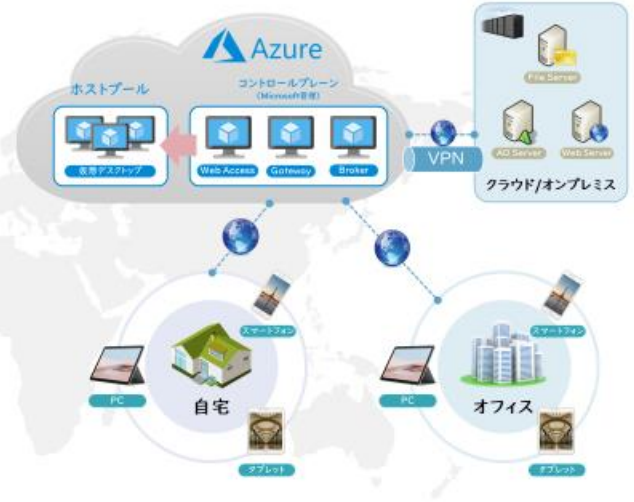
Azure

ホストプール

仮想デスクトップ

コントロールプレーン
(Microsoft管理)

Web Access

Gateway

Broker

VPN

File Server

AD Server

Web Server

クラウド/オンプレミス

スマートフォン

PC

自宅

タブレット

スマートフォン

PC

オフィス

タブレット